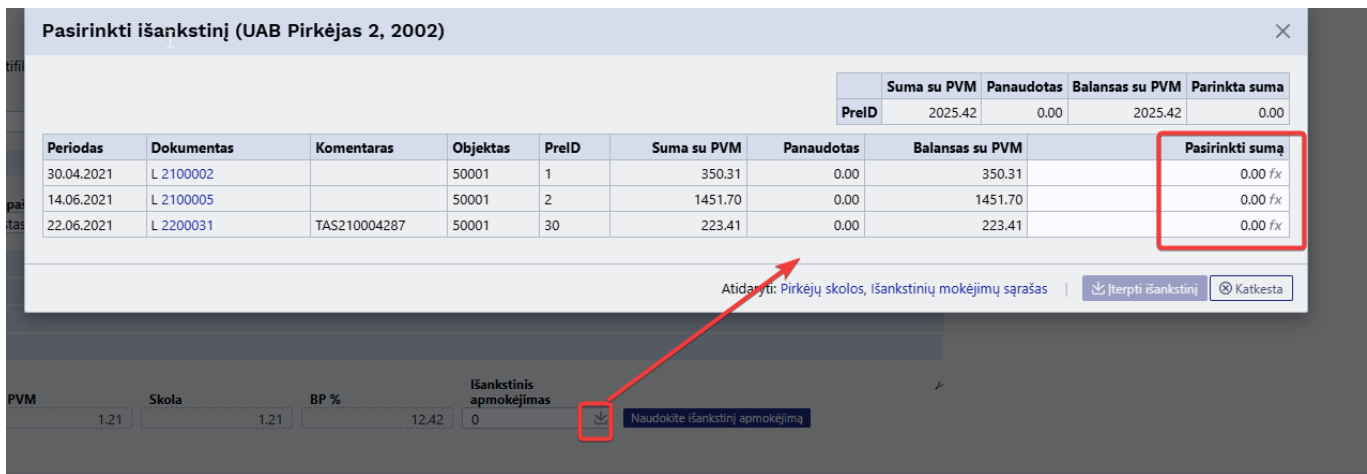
Pasirinkti išankstinį (UAB Pirkėjas 2, 2002)

|  | Suma su PVM | Panaudotas | Balansas su PVM | Parinkta suma |
|---|---|---|---|---|
| PreID | 2025.42 | 0.00 | 2025.42 | 0.00 |

| Periodas | Dokumentas | Komentaras | Objektas | PreID | Suma su PVM | Panaudotas | Balansas su PVM |  | Pasirinkti sumą |
|---|---|---|---|---|---|---|---|---|---|
| 30.04.2021 | L 2100002 |  | 50001 | 1 | 350.31 | 0.00 | 350.31 |  | 0.00 fx |
| 14.06.2021 | L 2100005 |  | 50001 | 2 | 1451.70 | 0.00 | 1451.70 |  | 0.00 fx |
| 22.06.2021 | L 2200031 | TAS210004287 | 50001 | 30 | 223.41 | 0.00 | 223.41 |  | 0.00 fx |

Atidaryti: Pirkėjų skolos, Išankstinių mokėjimų sąrašas | Įterpti išankstinį | Katkesta

PVM 1.21 | Skola 1.21 | BP % 12.42 | Išankstinis apmokėjimas 0 | Naudokite išankstinį apmokėjimą